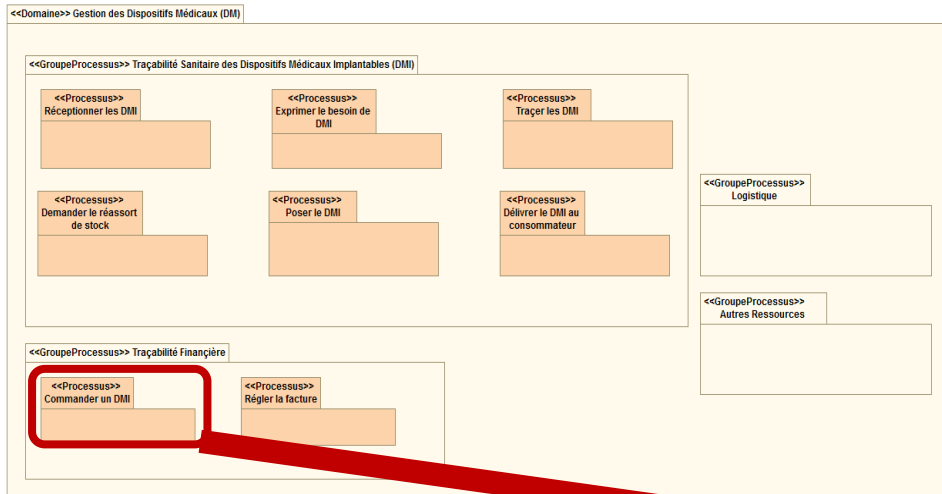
<<Domaine>> Gestion des Dispositifs Médicaux (DM)

<<GroupeProcessus>> Traçabilité Sanitaire des Dispositifs Médicaux Implantables (DMI)

<<Processus>> Réceptionner les DMI

<<Processus>> Exprimer le besoin de DMI

<<Processus>> Tracer les DMI

<<Processus>> Demander le réassort de stock

<<Processus>> Poser le DMI

<<Processus>> Délivrer le DMI au consommateur

<<GroupeProcessus>> Logistique

<<GroupeProcessus>> Autres Ressources

<<GroupeProcessus>> Traçabilité Financière

<<Processus>> Commander un DMI

<<Processus>> Régler la facture